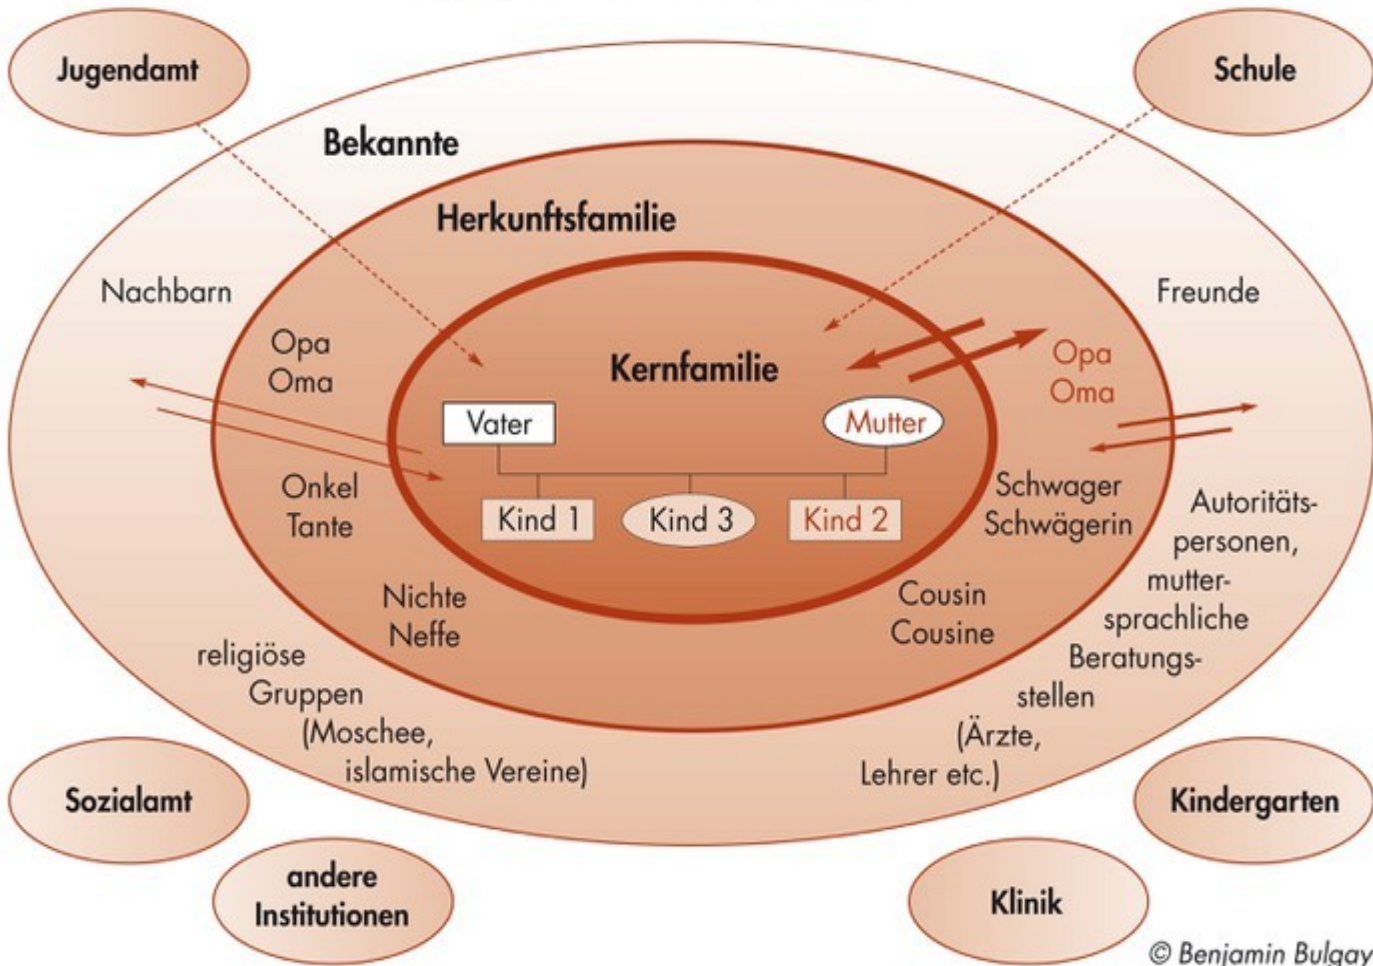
Jugendamt

Schule

Bekannte

Herkunftsfamilie

Nachbarn

Freunde

Opa
Oma

Kernfamilie

Opa
Oma

Vater

Mutter

Kind 1

Kind 3

Kind 2

Onkel
Tante

Schwager
Schwägerin

Autoritätspersonen, muttersprachliche Beratungsstellen (Ärzte, Lehrer etc.)

Nichte
Neffe

Cousin
Cousine

religiöse Gruppen (Moschee, islamische Vereine)

Sozialamt

Kindergarten

andere Institutionen

Klinik

© Benjamin Bulgay